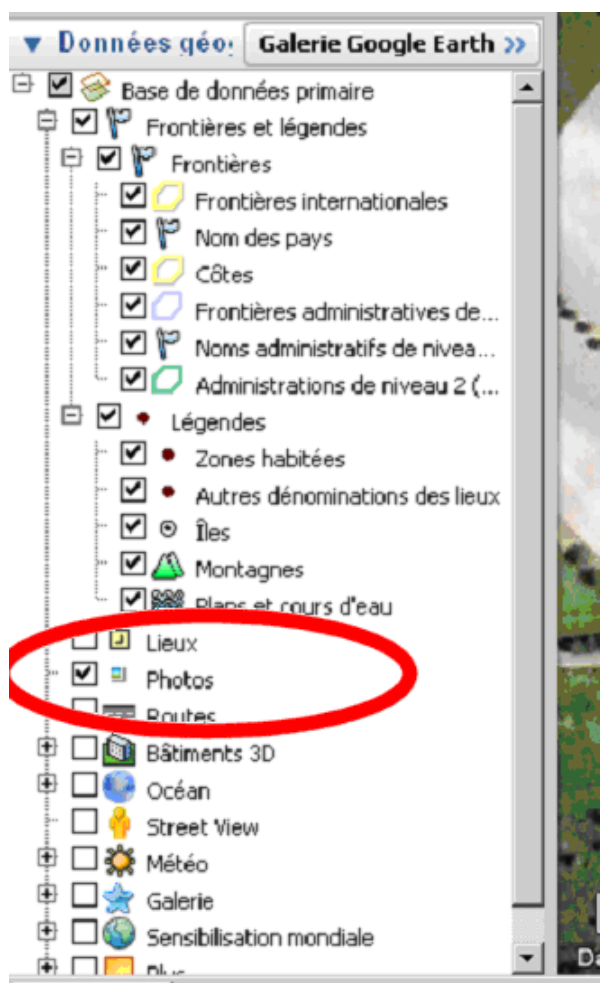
▼ Données géo Galerie Google Earth »

Base de données primaire
Frontières et légendes
Frontières
Frontières internationales
Nom des pays
Côtes
Frontières administratives de...
Noms administratifs de nivea...
Administrations de niveau 2 (...
Légendes
Zones habitées
Autres dénominations des lieux
Îles
Montagnes
Plans et cours d'eau
Lieux
Photos
Routes
Bâtiments 3D
Océan
Street View
Météo
Galerie
Sensibilisation mondiale
Plus

Da